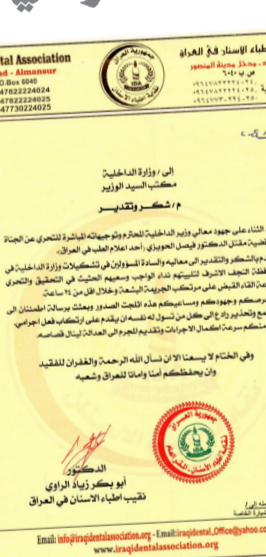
ntal Association
ad - Almansur
.O.Box 6040
47822224024
47822224025
47730224025

نقابة أطباء الأسنان في العراق
... ومحلة حي المنصور
ص ب ٦٠٤٠
٠٩٦٤٧٨٢٢٢٢٤٠٢٤
٠٩٦٤٧٨٢٢٢٢٤٠٢٥
٠٩٦٤٧٧٣٠٢٢٤٠٢٥

جمهورية العراق

ع

الى / وزارة الداخلية
مكتب السيد الوزير
م / شكر وتقدير

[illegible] الثناء على جهود معالي وزير الداخلية المحترم وتوجيهاته المباشرة للتحري عن الجناة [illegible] مقتل الدكتور فيصل الحويزي، أحد اعلام الطب في العراق.

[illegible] والشكر والتقدير الى معاليه والسادة المسؤولين في تشكيلات وزارة الداخلية في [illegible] النجف الاشرف لتلبيتهم نداء الواجب وسعيهم الحثيث في التحقيق والتحري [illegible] القبض على مرتكب الجريمة البشعة وخلال اقل من ٢٤ ساعة.

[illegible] وجهودكم ومساعيكم هذه اثلجت الصدور وبعثت برسالة اطمئنان الى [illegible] وتحذير وردع لكل من تسول له نفسه ان يقدم على ارتكاب فعل اجرامي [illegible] سرعة اكمال الاجراءات وتقديم المجرم الى العدالة لينال قصاصه.

وفي الختام لا يسعنا الا ان نسأل الله الرحمة والغفران للفقيد وان يحفظكم أمنا وأمانا للعراق وشعبه

جمهورية العراق
نقابة اطباء الاسنان في العراق

الدكتور
أبو بكر زياد الراوي
نقيب اطباء الاسنان في العراق

Email: info@iraqidentalassociation.org - Email: iraqidental_Office@yahoo.co
www.iraqidentalassociation.org